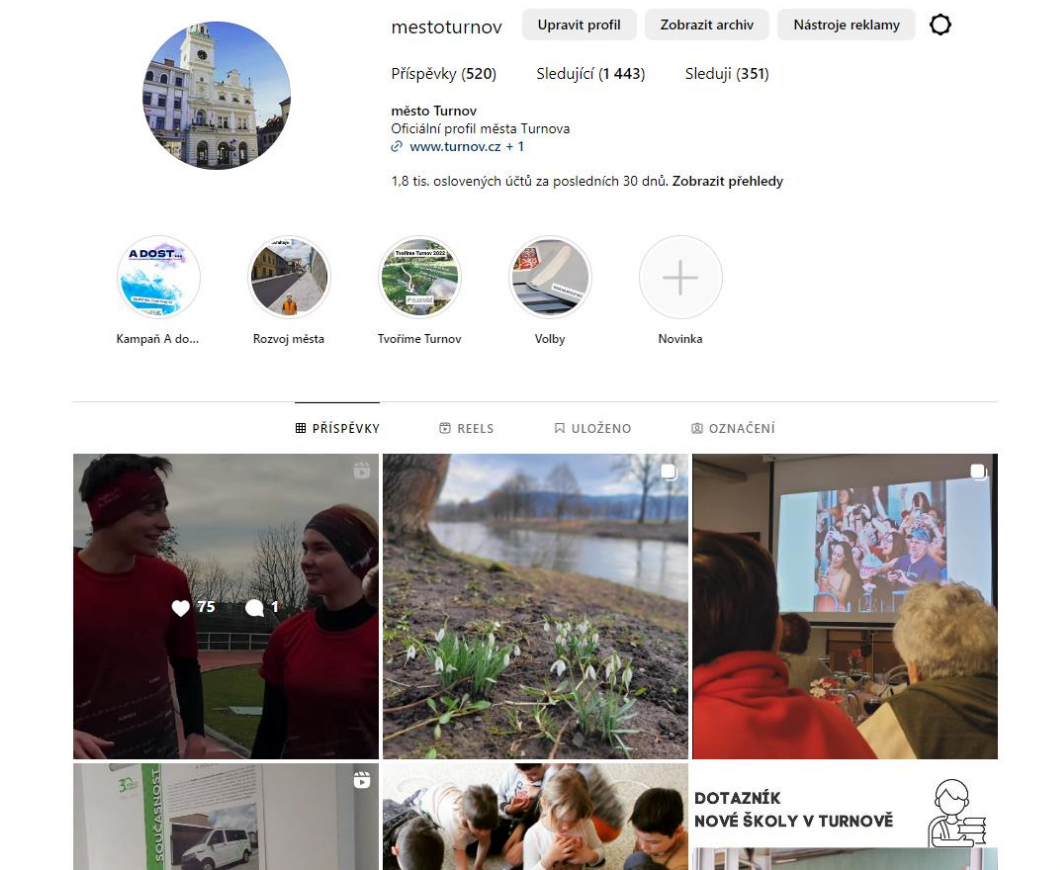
mestoturnov Upravit profil Zobrazit archiv Nástroje reklamy

Příspěvky (520) Sledující (1 443) Sleduji (351)

město Turnov
Oficiální profil města Turnova
www.turnov.cz + 1

1,8 tis. oslovených účtů za posledních 30 dnů. Zobrazit přehledy

A DOST...

Tvoříme Turnov 2022

Kampaň A do... Rozvoj města Tvoříme Turnov Volby Novinka

PŘÍSPĚVKY REELS ULOŽENO OZNAČENÍ

75 1

SOUČASNOST

DOTAZNÍK NOVÉ ŠKOLY V TURNOVĚ